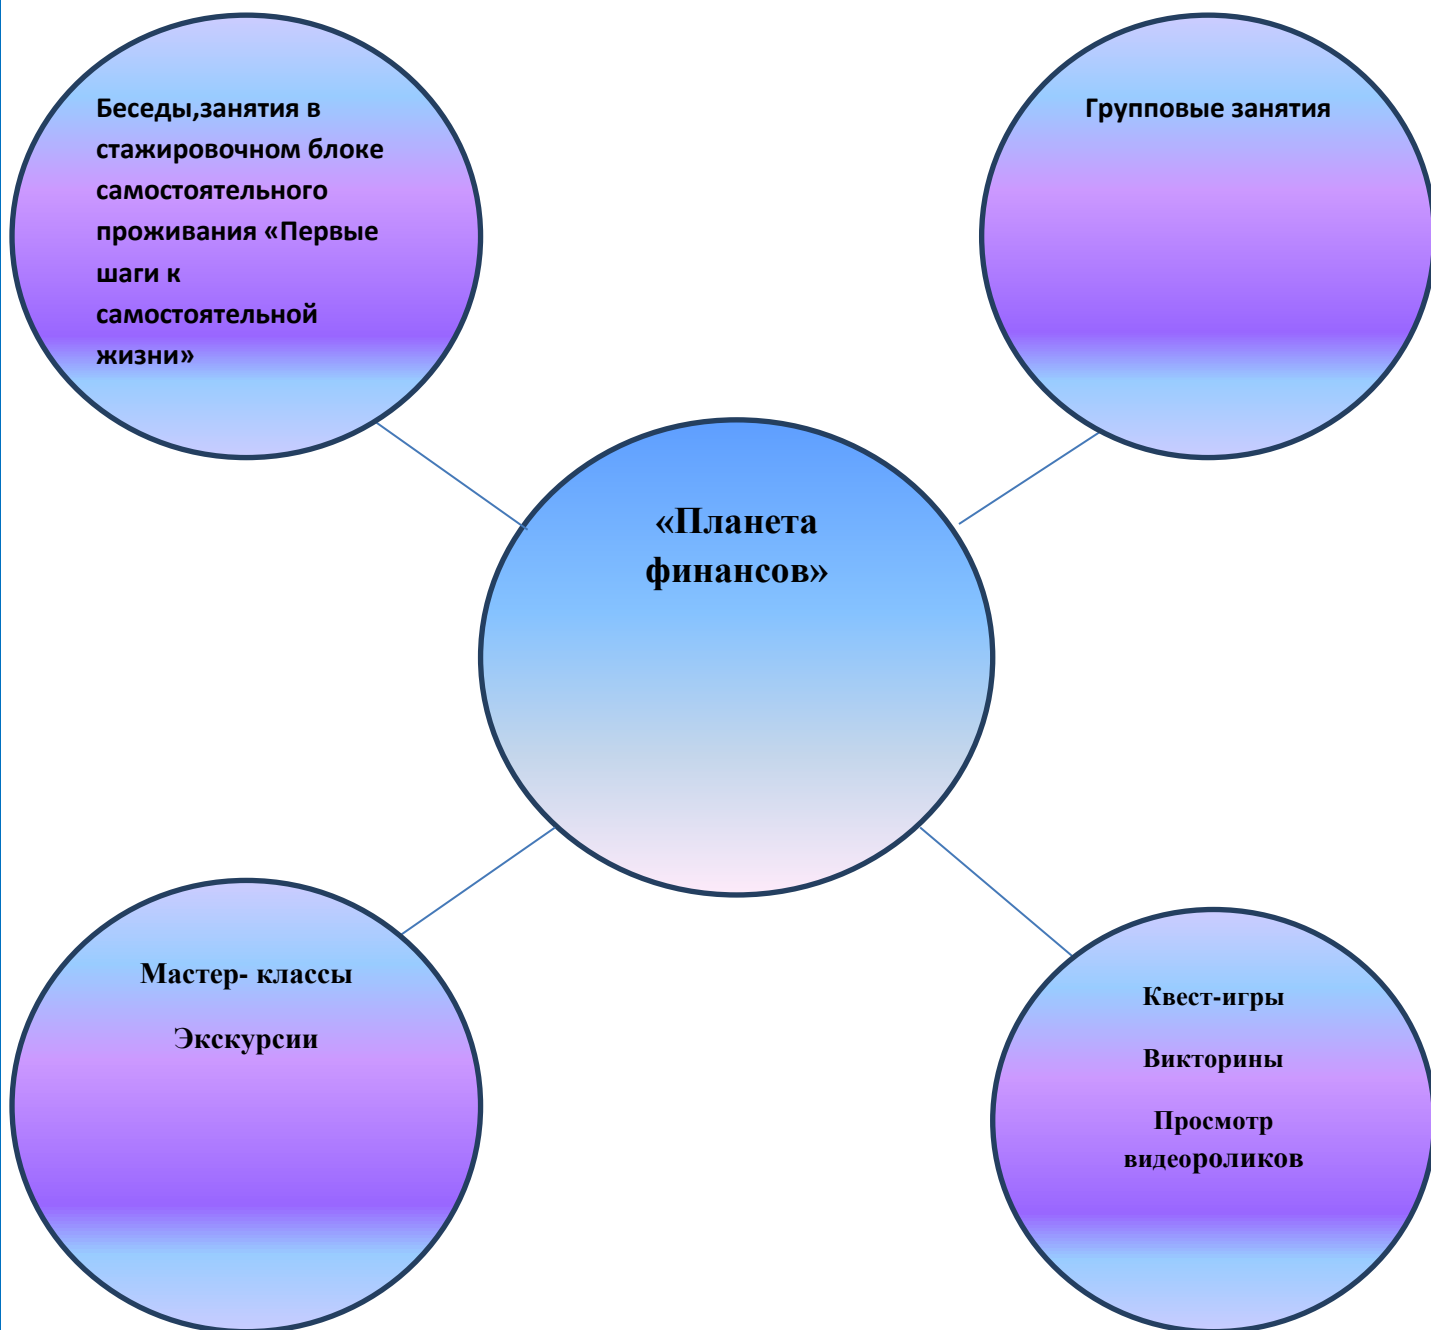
Беседы,занятия в стажировочном блоке самостоятельного проживания «Первые шаги к самостоятельной жизни»

Групповые занятия

«Планета финансов»

Мастер- классы

Экскурсии

Квест-игры

Викторины

Просмотр видеороликов